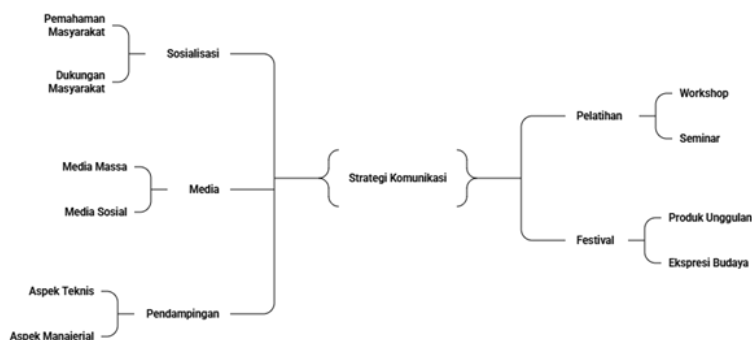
Pemahaman Masyarakat

Dukungan Masyarakat

Sosialisasi

Media Massa

Media Sosial

Media

Aspek Teknis

Aspek Manajerial

Pendampingan

Strategi Komunikasi

Pelatihan

Workshop

Seminar

Festival

Produk Unggulan

Ekspresi Budaya